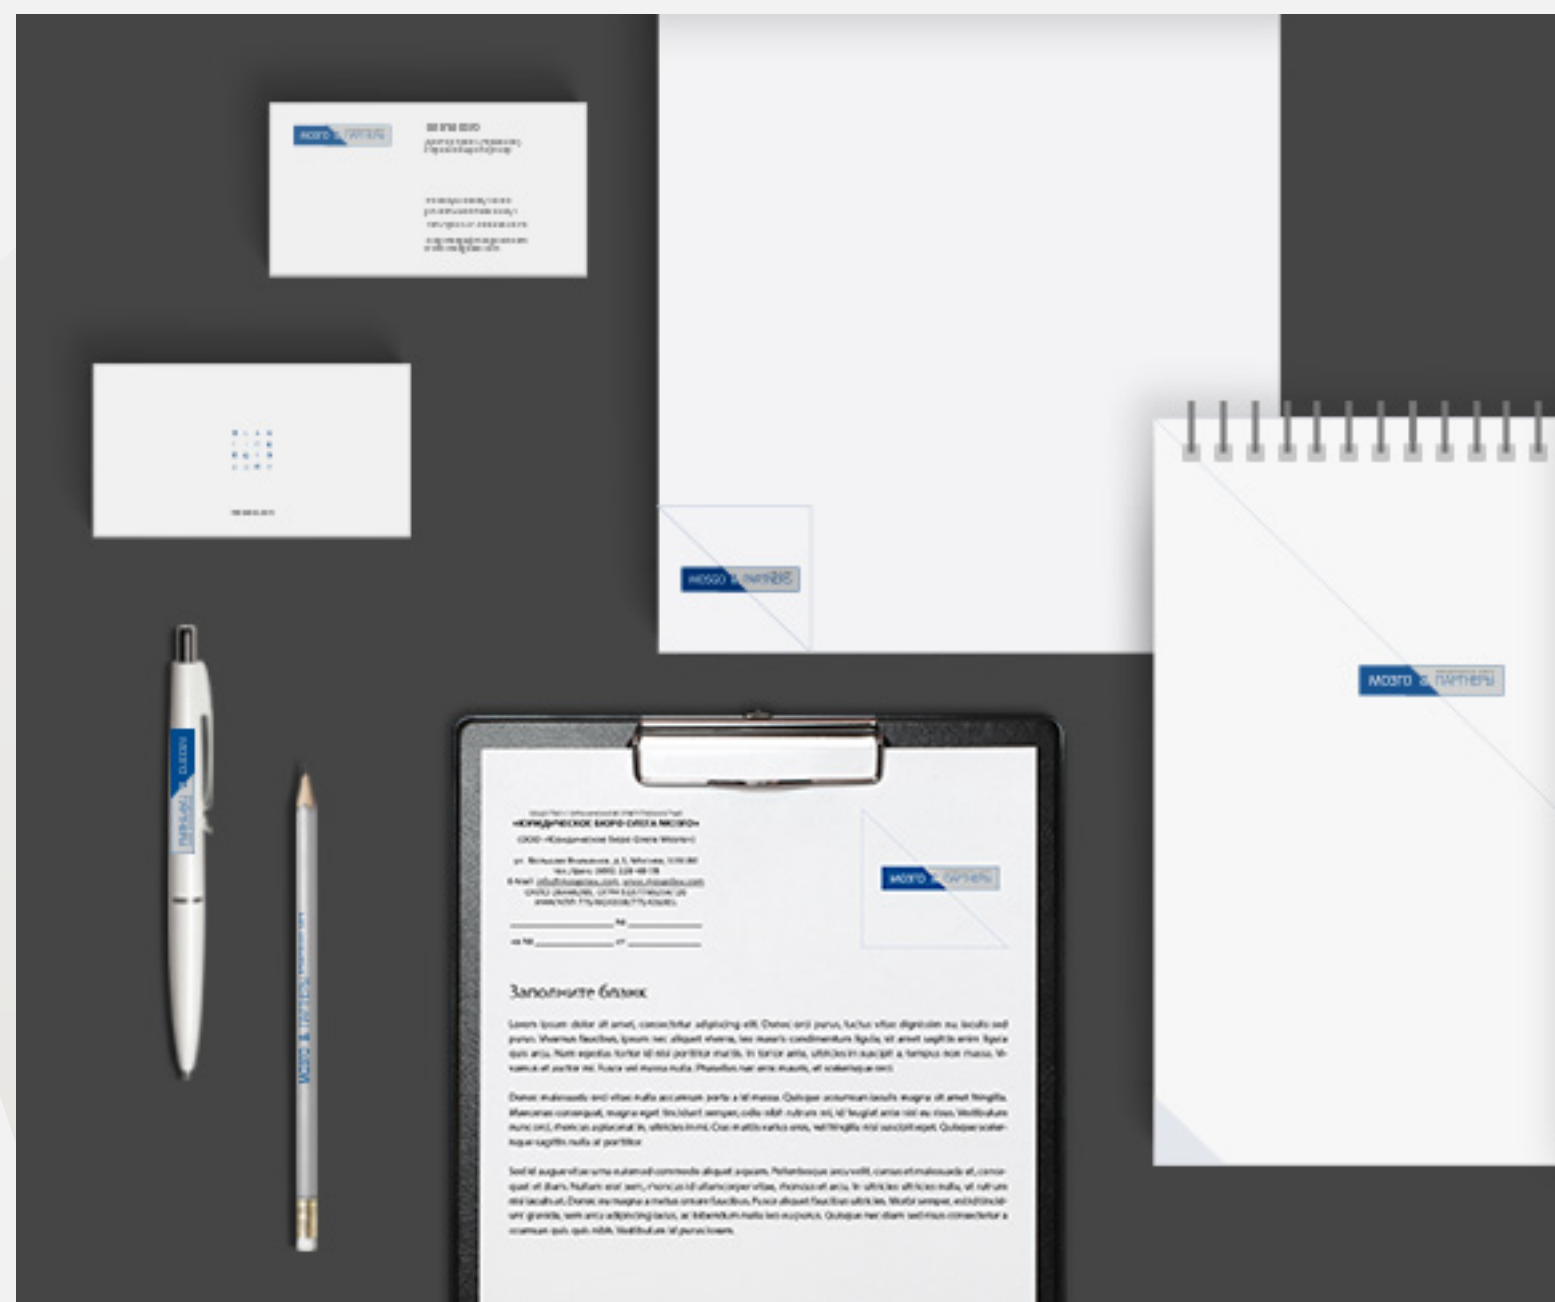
MOSGO & ПАРТНЕРЫ

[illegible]

MOSGO & ПАРТНЕРЫ

МОЗГО & ПАРТНЕРЫ

MOSGO & ПАРТНЕРЫ

MOSGO & ПАРТНЕРЫ

«ЮРИДИЧЕСКОЕ БЮРО ОЛЕГА МОЗГО»

(ООО «Юридическое бюро Олега Мозго»)

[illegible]

МОЗГО & ПАРТНЕРЫ

Заполните бланк

Lorem ipsum dolor sit amet, consectetur adipiscing elit. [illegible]

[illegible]

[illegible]